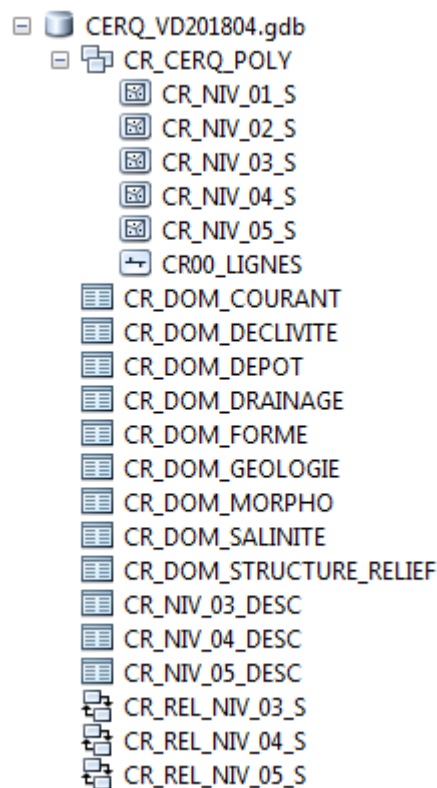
CERQ_VD201804.gdb
CR_CERQ_POLY
CR_NIV_01_S
CR_NIV_02_S
CR_NIV_03_S
CR_NIV_04_S
CR_NIV_05_S
CR00_LIGNES
CR_DOM_COURANT
CR_DOM_DECLIVITE
CR_DOM_DEPOT
CR_DOM_DRAINAGE
CR_DOM_FORME
CR_DOM_GEOLOGIE
CR_DOM_MORPHO
CR_DOM_SALINITE
CR_DOM_STRUCTURE_RELIEF
CR_NIV_03_DESC
CR_NIV_04_DESC
CR_NIV_05_DESC
CR_REL_NIV_03_S
CR_REL_NIV_04_S
CR_REL_NIV_05_S